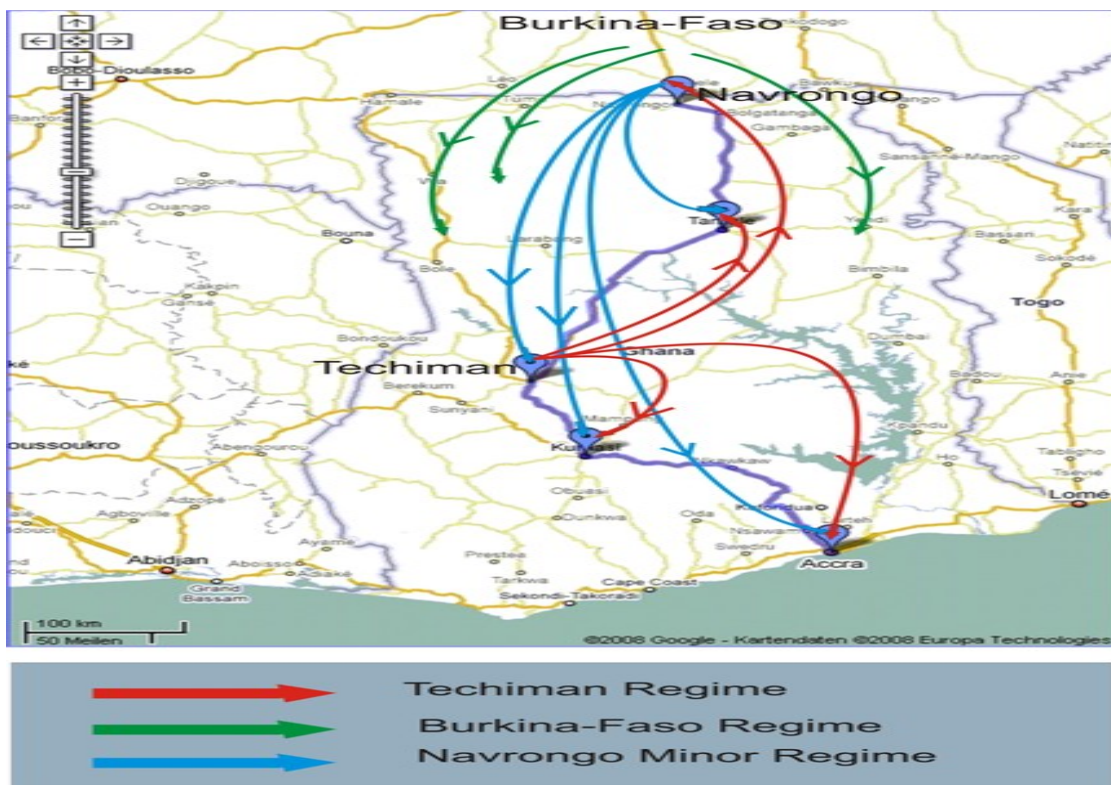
Burkina-Faso

Navrongo

Bobo-Dioulasso

Ouagadougou

Leo

Hamale

Banfora

Bolgatanga

Gambaga

Bawku

Sansanne-Mango

Dapaong

Djigoue

Ouango

Wa

Tamale

Yendi

Kara

Bouna

Larabanga

Bassari

Sokodé

Bole

Bimbila

Togo

Kakpin

Ganse

Bondoukou

Techiman

Ghana

Berekum

Sunyani

Badou

Atakpamé

Mampong

Anie

Kumasi

Abengourou

Kpandu

Yamoussoukro

Ho

Tabligbo

Tsevié

Adzopé

Obuasi

Agboville

Dunkwa

Oda

Koforidua

Nsawam

Swedru

Accra

Lomé

Abidjan

Ayame

Aboisso

Prestea

Tarkwa

Cape Coast

Grand Bassam

Sekondi-Takoradi

100 km

50 Meilen

©2008 Google - Kartendaten ©2008 Europa Technologies

Techiman Regime

Burkina-Faso Regime

Navrongo Minor Regime